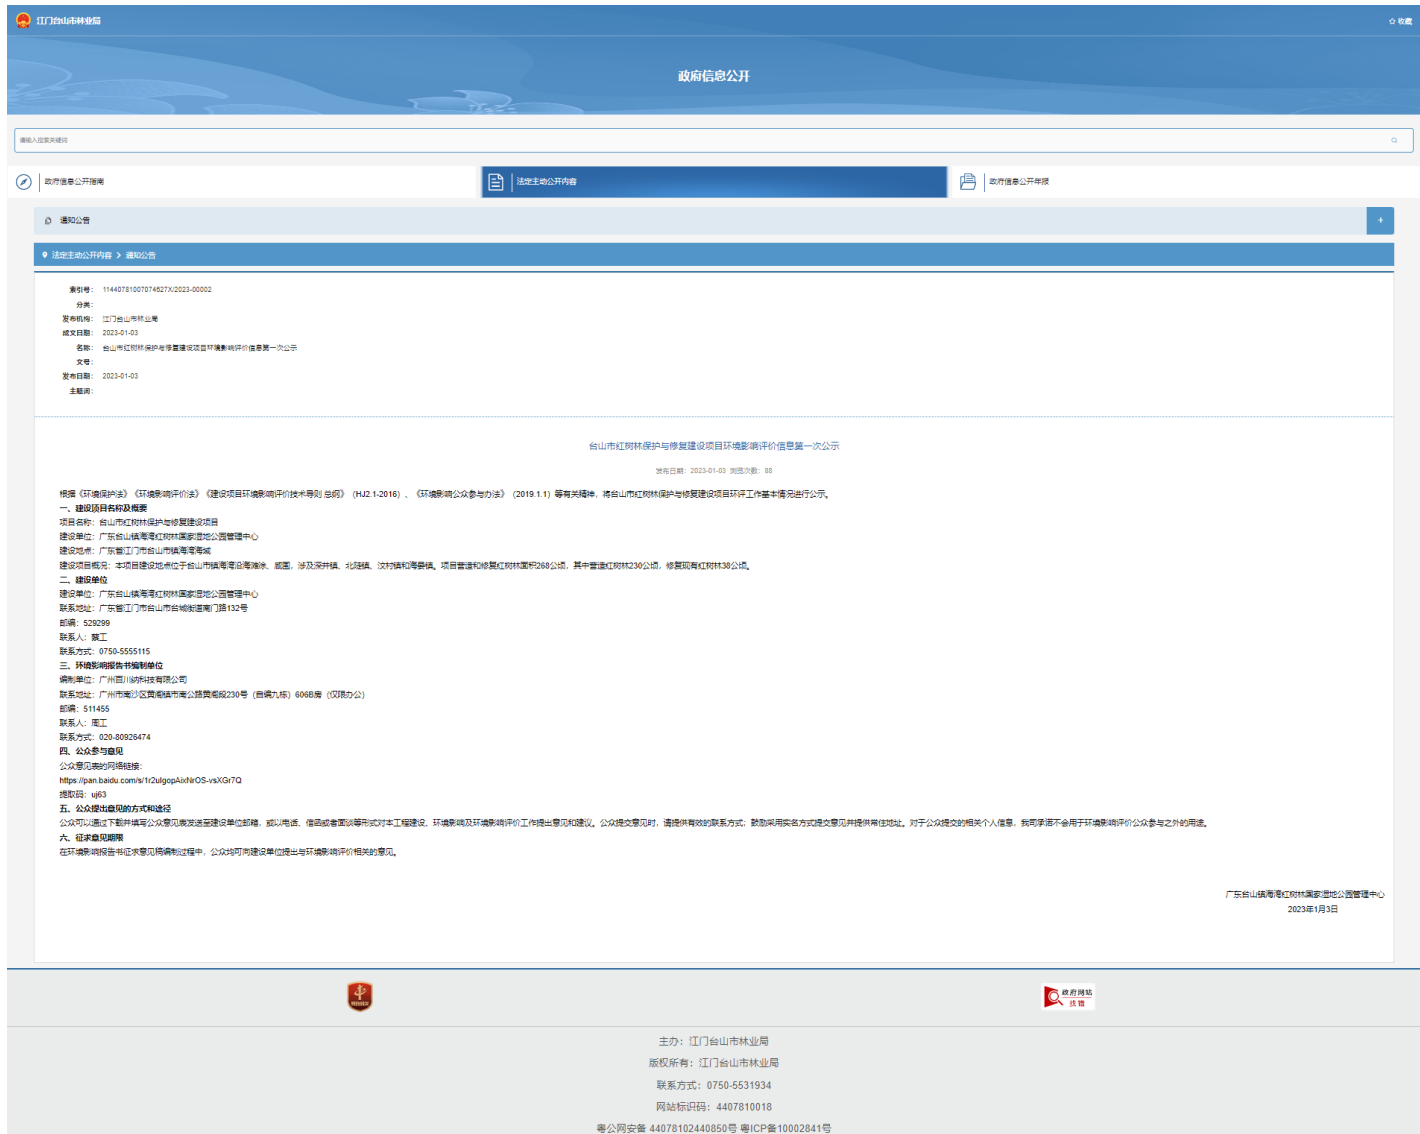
江门台山市林业局

收藏

政府信息公开

请输入搜索关键词

政府信息公开指南

法定主动公开内容

政府信息公开年报

通知公告

+

法定主动公开内容 > 通知公告

索引号: 1144078100707462７X/2023-00002
分类:
发布机构: 江门台山市林业局
成文日期: 2023-01-03
名称: 台山市红树林保护与修复建设项目环境影响评价信息第一次公示
文号:
发布日期: 2023-01-03
主题词:

台山市红树林保护与修复建设项目环境影响评价信息第一次公示

发布日期: 2023-01-03 浏览次数: 88

根据《环境保护法》《环境影响评价法》《建设项目环境影响评价技术导则 总纲》（HJ2.1-2016）、《环境影响公众参与办法》（2019.1.1）等有关精神，将台山市红树林保护与修复建设项目环评工作基本情况进行公示。
一、建设项目名称及概要
项目名称：台山市红树林保护与修复建设项目
建设单位：广东台山镇海湾红树林国家湿地公园管理中心
建设地点：广东省江门市台山市镇海湾海域
建设项目概况：本项目建设地点位于台山市镇海湾沿海滩涂、北陡镇、汶村镇和海宴镇。项目营造和修复红树林面积268公顷，其中营造红树林230公顷，修复现有红树林38公顷。
二、建设单位
建设单位：广东台山镇海湾红树林国家湿地公园管理中心
联系地址：广东省江门市台山市台城街道南门路132号
邮编：529299
联系人：蔡工
联系方式：0750-5555115
三、环境影响报告书编制单位
编制单位：广州百川纳科技有限公司
联系地址：广州市南沙区黄阁镇市南公路黄阁段230号（自编九栋）606B房（仅限办公）
邮编：511455
联系人：周工
联系方式：020-80926474
四、公众参与意见
公众意见表的网络链接：
https://pan.baidu.com/s/1r2ulgopAixNrOS-vsXGr7Q
提取码：uj63
五、公众提出意见的方式和途径
公众可以通过下载并填写公众意见表发送至建设单位邮箱，或以电话、信函或者面谈等形式对本工程建设、环境影响及环境影响评价工作提出意见和建议。公众提交意见时，请提供有效的联系方式；鼓励采用实名方式提交意见并提供常住地址。对于公众提交的相关个人信息，我司承诺不会用于环境影响评价公众参与之外的用途。
六、征求意见期限
在环境影响报告书征求意见稿编制过程中，公众均可向建设单位提出与环境影响评价相关的意见。

广东台山镇海湾红树林国家湿地公园管理中心
2023年1月3日

政府网站 找错

主办：江门台山市林业局
版权所有：江门台山市林业局
联系方式：0750-5531934
网站标识码：4407810018
粤公网安备 44078102440850号 粤ICP备10002841号